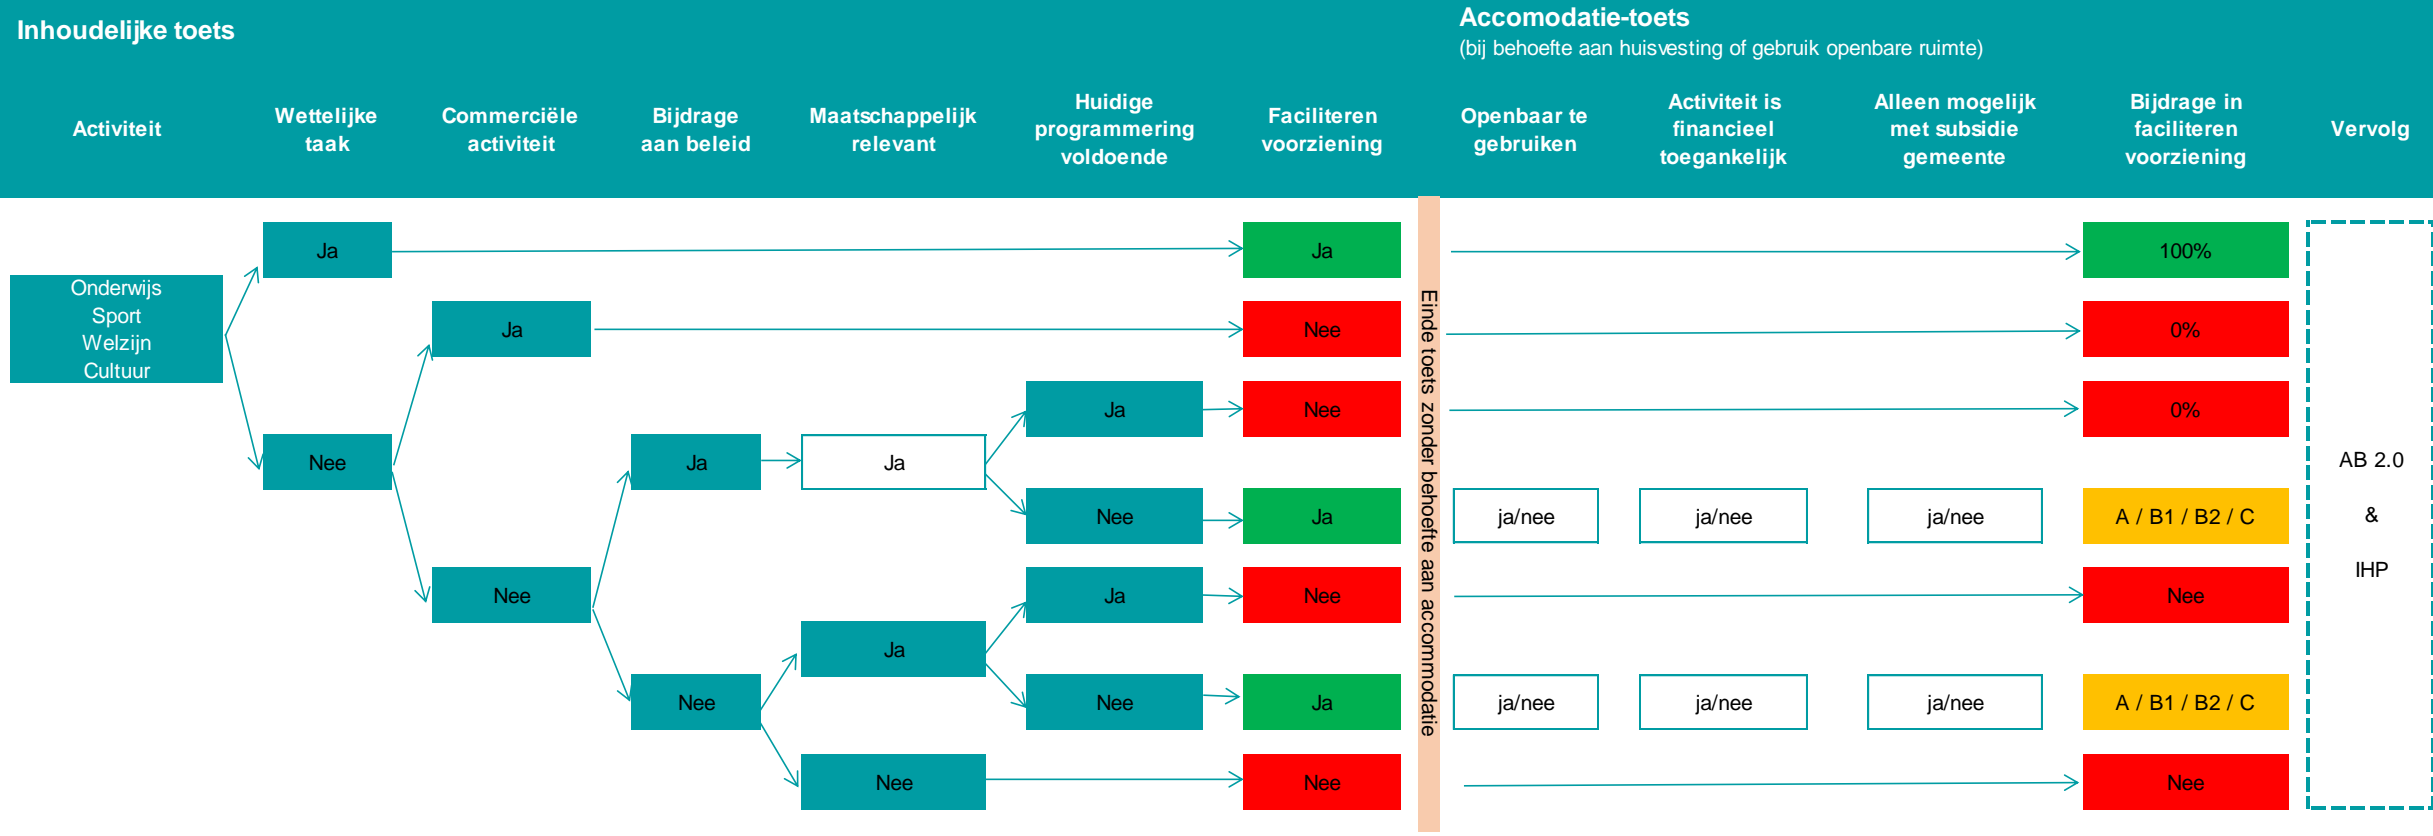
Inhoudelijke toets

Accomodatie-toets
(bij behoefte aan huisvesting of gebruik openbare ruimte)

Activiteit

Wettelijke taak

Commerciële activiteit

Bijdrage aan beleid

Maatschappelijk relevant

Huidige programmering voldoende

Faciliteren voorziening

Openbaar te gebruiken

Activiteit is financieel toegankelijk

Alleen mogelijk met subsidie gemeente

Bijdrage in faciliteren voorziening

Vervolg

Onderwijs
Sport
Welzijn
Cultuur

Ja

Ja

Nee

100%

Ja

Nee

0%

Nee

Ja

Nee

0%

Ja

Ja

Nee

Ja

ja/nee

ja/nee

ja/nee

A / B1 / B2 / C

Nee

Ja

Nee

Nee

Ja

Nee

Nee

Ja

ja/nee

ja/nee

ja/nee

A / B1 / B2 / C

Nee

Nee

Nee

Einde toets zonder behoefte aan accommodatie

AB 2.0

&

IHP